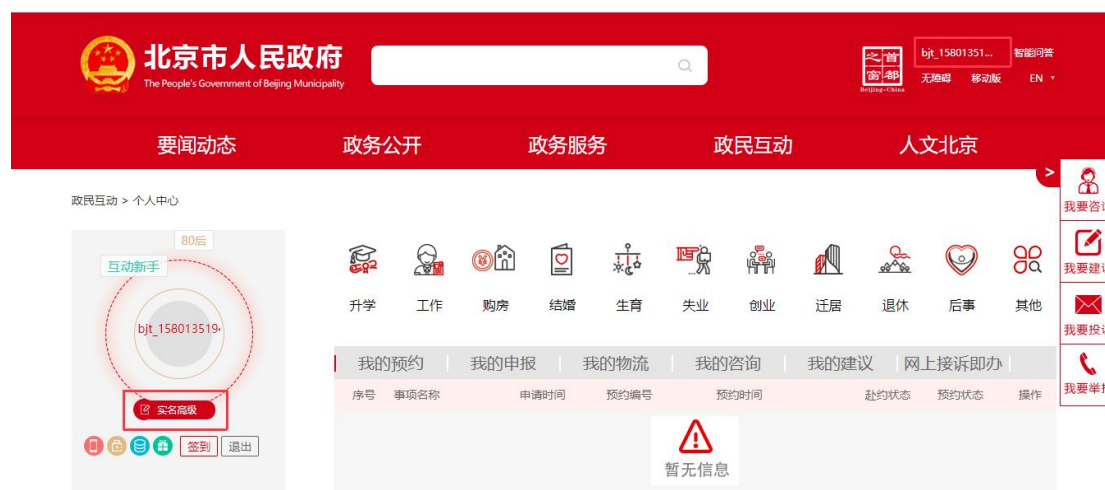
北京市人民政府
The People's Government of Beijing Municipality

首都之窗
Beijing-China
bjt_15801351...
智能问答
无障碍 移动版 EN

要闻动态 政务公开 政务服务 政民互动 人文北京

政民互动 > 个人中心

80后
互动新手
bjt_158013519
实名高级
签到 退出

升学 工作 购房 结婚 生育 失业 创业 迁居 退休 后事 其他

我的预约 | 我的申报 | 我的物流 | 我的咨询 | 我的建议 | 网上接诉即办

| 序号 | 事项名称 | 申请时间 | 预约编号 | 预约时间 | 赴约状态 | 预约状态 | 操作 |
|---|---|---|---|---|---|---|---|

暂无信息

我要咨
我要建
我要投
我要举